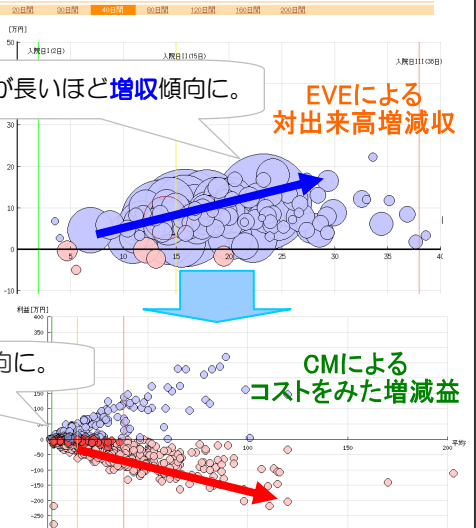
20日間 30日間 40日間 60日間 120日間 180日間 200日間

[万円]

50

入院日II(2日)

入院日II(15日)

入院日III(38日)

が長いほど増収傾向に。

EVEによる
対出来高増減収

30

20

10

0

-10

5

10

15

20

25

30

35

40

利益[万円]

400

350

300

250

200

150

100

50

0

-50

-100

-150

-200

-250

向に。

CMによる
コストをみた増減益

50

100

150

200

平均